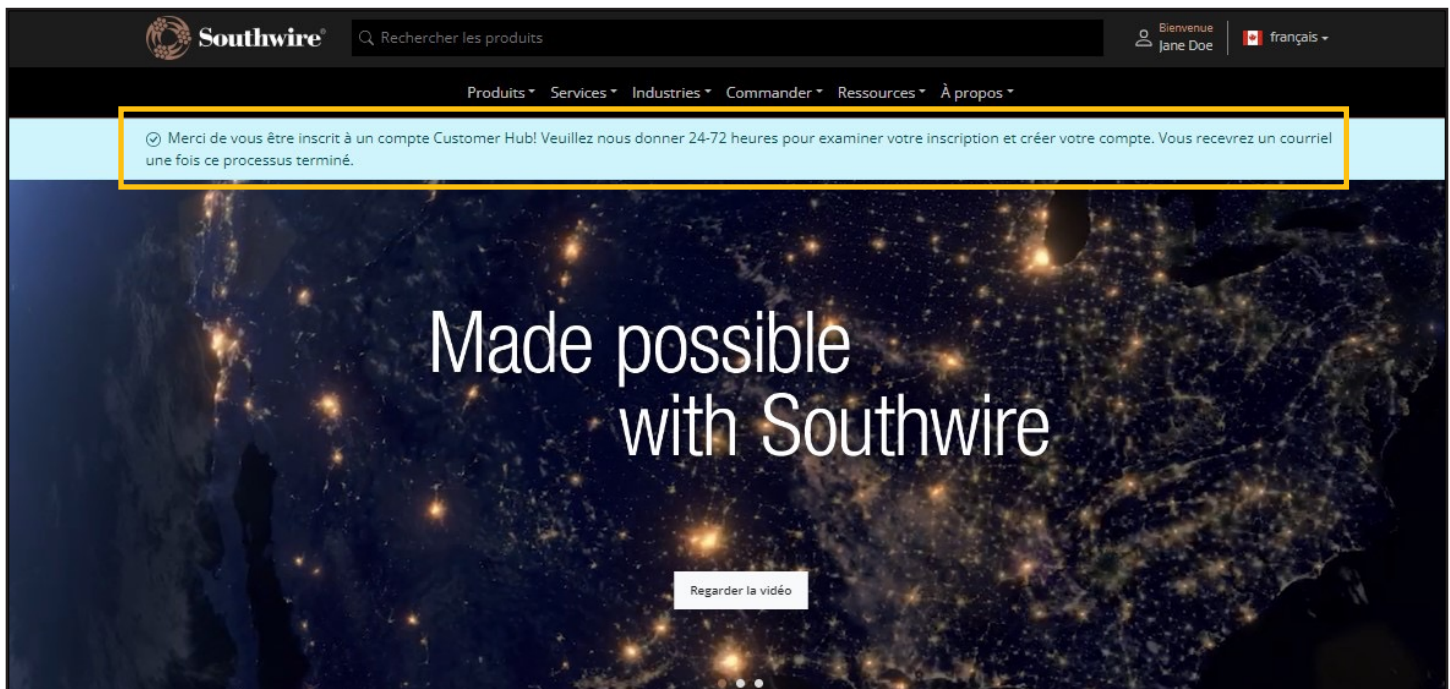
Southwire®

Rechercher les produits

Bienvenue
Jane Doe

français

Produits Services Industries Commander Ressources À propos

Merci de vous être inscrit à un compte Customer Hub! Veuillez nous donner 24-72 heures pour examiner votre inscription et créer votre compte. Vous recevrez un courriel une fois ce processus terminé.

Made possible with Southwire

Regarder la vidéo